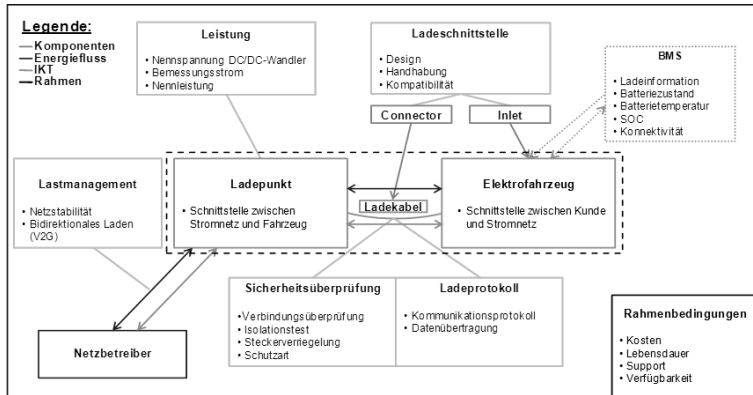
Legende:
— Komponenten
— Energiefluss
— IKT
— Rahmen

Leistung
• Nennspannung DC/DC-Wandler
• Bemessungsstrom
• Nennleistung

Ladeschnittstelle
• Design
• Handhabung
• Kompatibilität

Connector

Inlet

BMS
• Ladeinformation
• Batteriezustand
• Batterietemperatur
• SOC
• Konnektivität

Lastmanagement
• Netzstabilität
• Bidirektionales Laden (V2G)

Ladepunkt
• Schnittstelle zwischen Stromnetz und Fahrzeug

Ladekabel

Elektrofahrzeug
• Schnittstelle zwischen Kunde und Stromnetz

Sicherheitsüberprüfung
• Verbindungsüberprüfung
• Isolationstest
• Steckerverriegelung
• Schutzart

Ladeprotokoll
• Kommunikationsprotokoll
• Datenübertragung

Netzbetreiber

Rahmenbedingungen
• Kosten
• Lebensdauer
• Support
• Verfügbarkeit